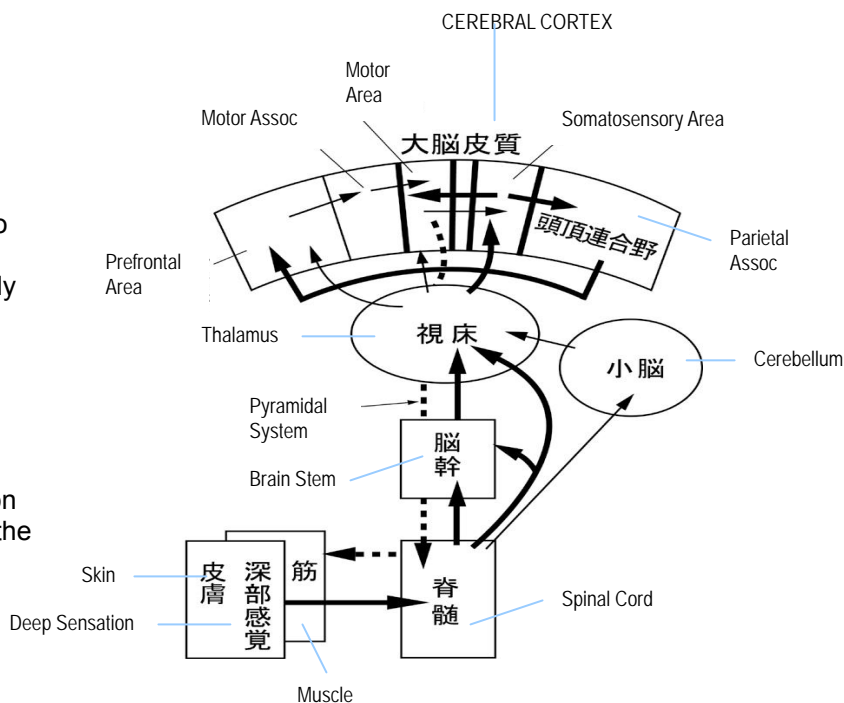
o

ly

on
the

CEREBRAL CORTEX

Motor Area

Motor Assoc

Somatosensory Area

大脳皮質

頭頂連合野

Parietal Assoc

Prefrontal Area

Thalamus

視床

小脳

Cerebellum

Pyramidal System

脳幹

Brain Stem

Skin

皮膚

深部感覚

筋

脊髄

Spinal Cord

Deep Sensation

Muscle